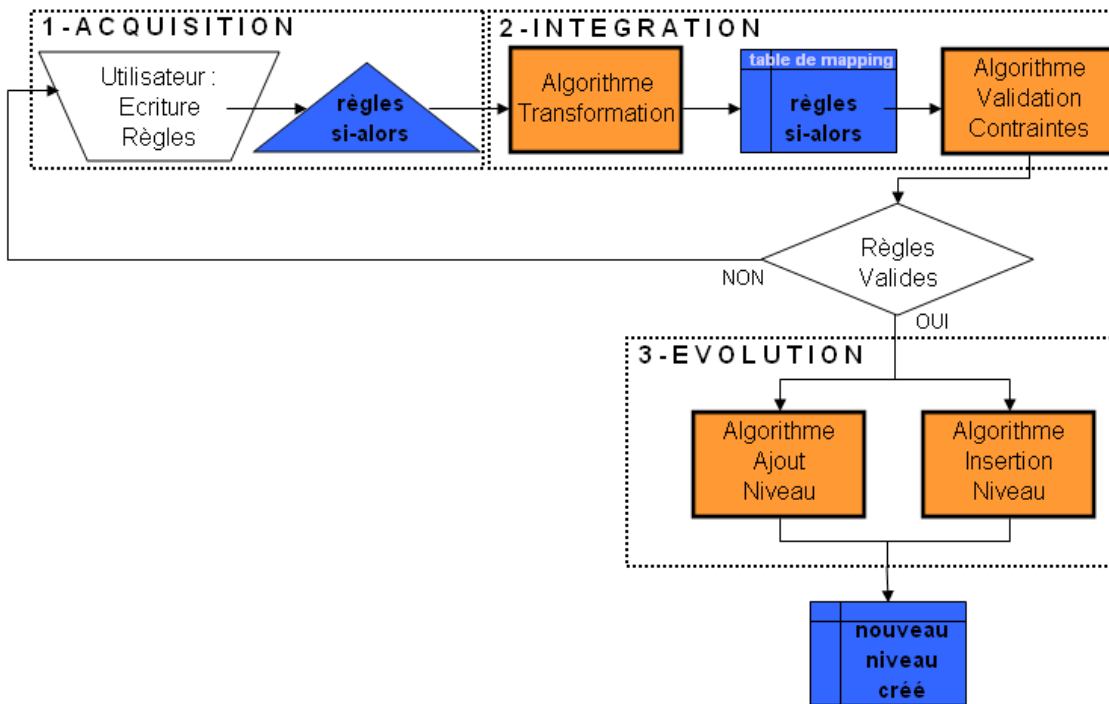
1-ACQUISITION

Utilisateur : Ecriture Règles

règles si-alors

2-INTEGRATION

Algorithme Transformation

table de mapping

règles si-alors

Algorithme Validation Contraintes

Règles Valides

NON

OUI

3-EVOLUTION

Algorithme Ajout Niveau

Algorithme Insertion Niveau

nouveau niveau créé